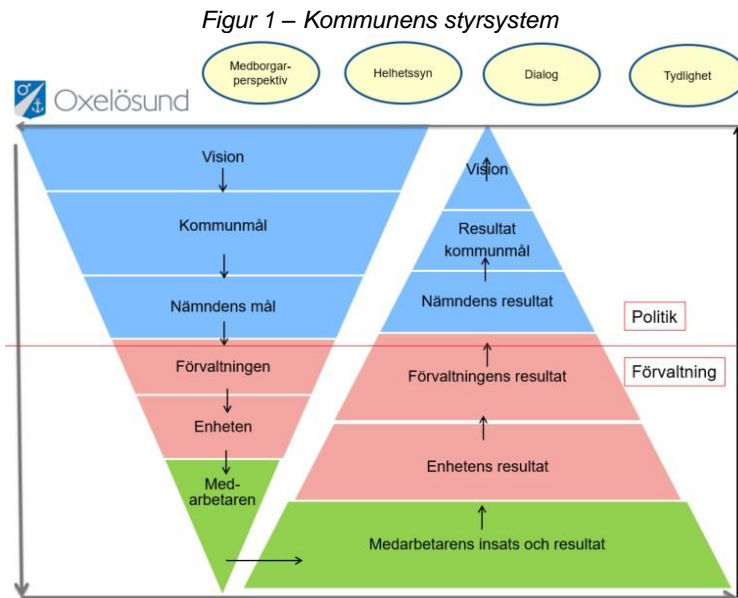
Figur 1 – Kommunens styrsystem

Medborgar-perspektiv

Helhetssyn

Dialog

Tydlighet

Oxelösund

Vision

Kommunmål

Nämndens mål

Förvaltningen

Enheten

Med-arbetaren

Vision

Resultat kommunmål

Nämndens resultat

Förvaltningens resultat

Enhetens resultat

Medarbetarens insats och resultat

Politik

Förvaltning